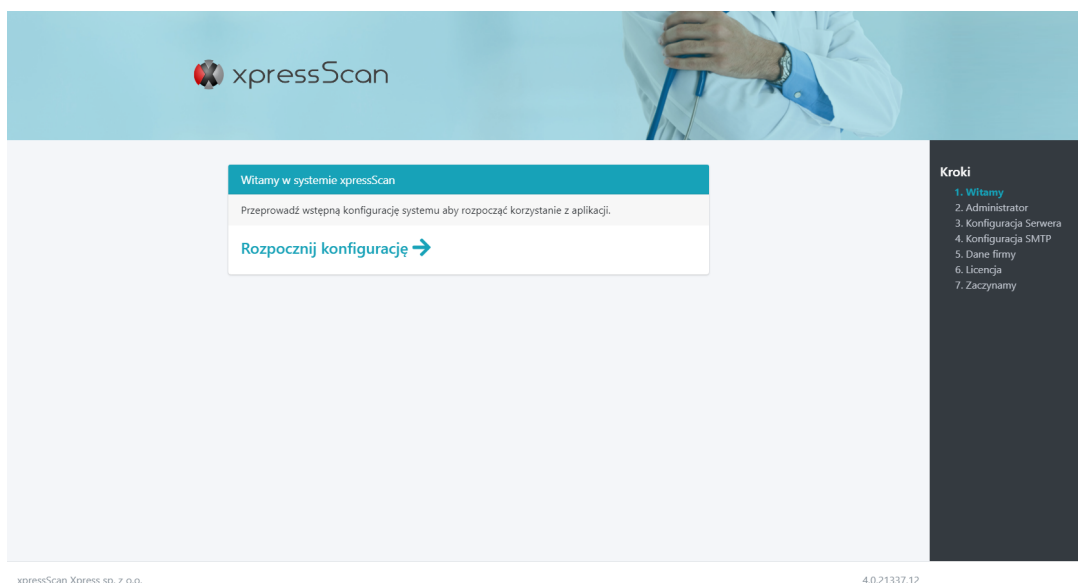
xpressScan

Witamy w systemie xpressScan

Przeprowadź wstępną konfigurację systemu aby rozpocząć korzystanie z aplikacji.

Rozpocznij konfigurację →

Kroki
1. Witamy
2. Administrator
3. Konfiguracja Serwera
4. Konfiguracja SMTP
5. Dane firmy
6. Licencja
7. Zaczynamy

xpressScan Xpress sp. z o.o.

4.0.21337.12